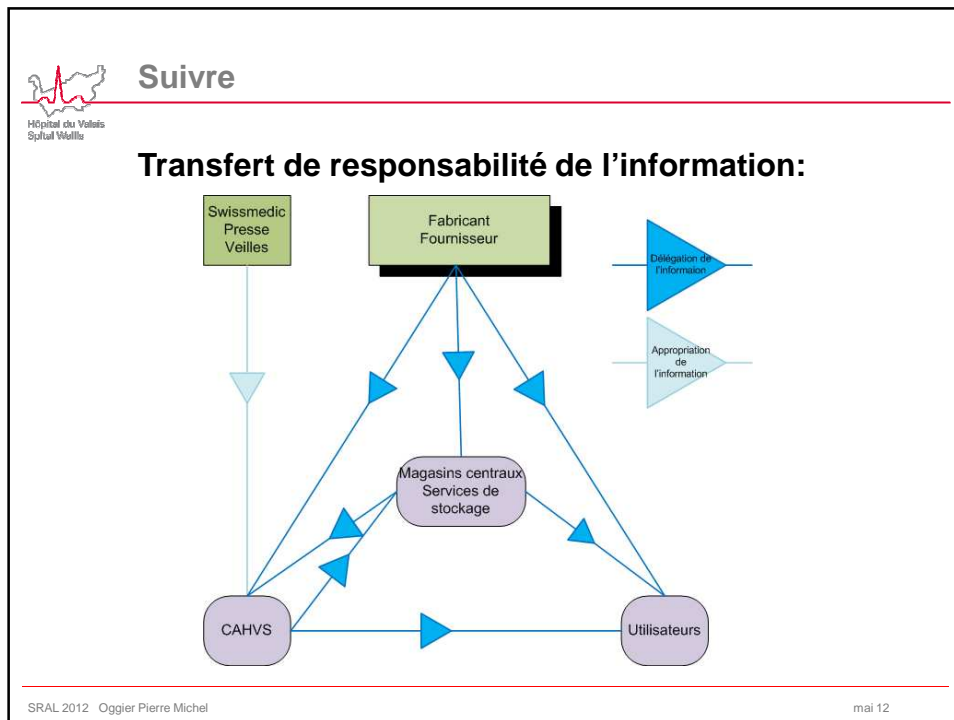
Hôpital du Valais
Spital Wallis

Suivre

Transfert de responsabilité de l'information:

Swissmedic
Presse
Veilles

Fabricant
Fournisseur

Délégation de l'informaion

Appropriation de l'information

Magasins centraux
Services de stockage

CAHVS

Utilisateurs

SRAL 2012 Oggier Pierre Michel

mai 12